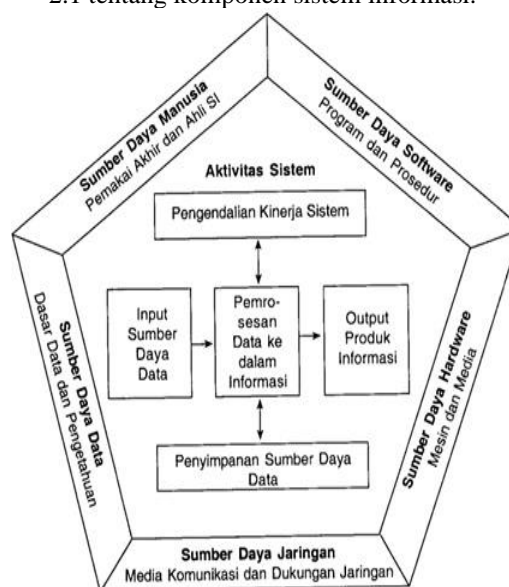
2.1 tentang komponen sistem informasi.

Sumber Daya Manusia
Pemakai Akhir dan Ahli SI

Sumber Daya Software
Program dan Prosedur

Aktivitas Sistem

Pengendalian Kinerja Sistem

Input Sumber Daya Data

Pemrosesan Data ke dalam Informasi

Output Produk Informasi

Penyimpanan Sumber Daya Data

Sumber Daya Data
Dasar Data dan Pengetahuan

Sumber Daya Hardware
Mesin dan Media

Sumber Daya Jaringan
Media Komunikasi dan Dukungan Jaringan